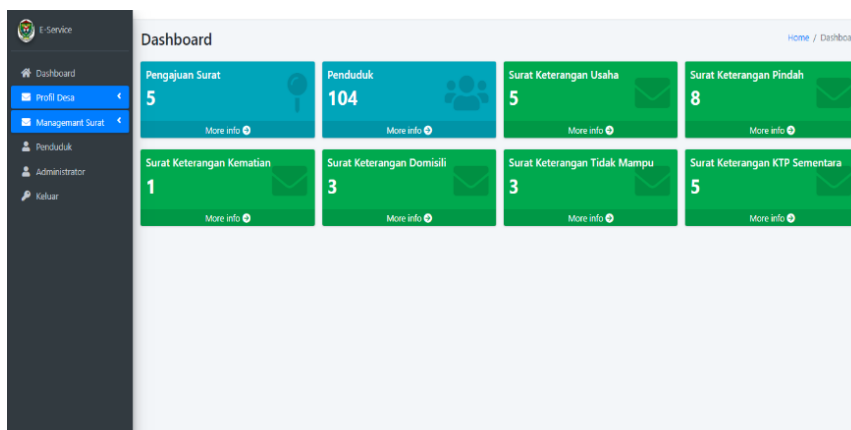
E-Service

Dashboard
Profil Desa
Managemant Surat
Penduduk
Administrator
Keluar

Dashboard

Home / Dashboa

Pengajuan Surat
5
More info

Penduduk
104
More info

Surat Keterangan Usaha
5
More info

Surat Keterangan Pindah
8
More info

Surat Keterangan Kematian
1
More info

Surat Keterangan Domisili
3
More info

Surat Keterangan Tidak Mampu
3
More info

Surat Keterangan KTP Sementara
5
More info